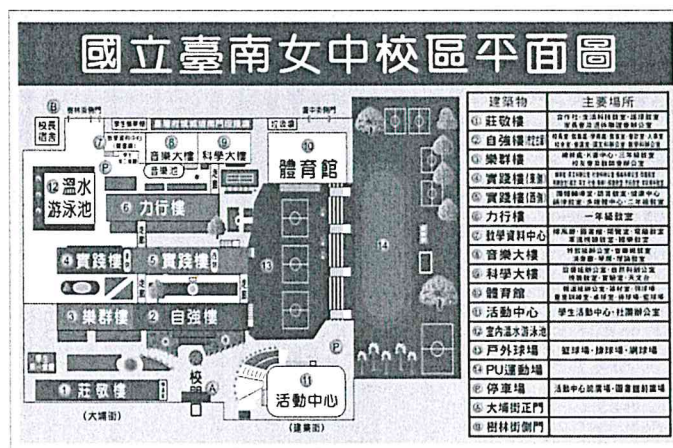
國立臺南女中校區平面圖

B
校長宿舍
樹林街側門
學生機車棚
臺南市南區區民活動中心
防災塔
臺中市側門
⑦
⑧ 音樂大樓
音樂池
⑨ 科學大樓
⑩ 體育館
⑫ 溫水游泳池
⑥ 力行樓
④ 實踐樓
⑤ 實踐樓
⑬
⑭
③ 樂群樓
② 自強樓
P
P
① 莊敬樓
校門 A
⑪ 活動中心
（大埔街）
（建業街）

| 建築物 | 主要場所 |
|---|---|
| ① 莊敬樓 | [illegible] |
| ② 自強樓 | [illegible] |
| ③ 樂群樓 | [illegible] |
| ④ 實踐樓 | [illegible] |
| ⑤ 實踐樓 | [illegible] |
| ⑥ 力行樓 | 一年級教室 |
| ⑦ 數學資料中心 | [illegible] |
| ⑧ 音樂大樓 | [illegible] |
| ⑨ 科學大樓 | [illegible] |
| ⑩ 體育館 | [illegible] |
| ⑪ 活動中心 | 學生活動中心、社團辦公室 |
| ⑫ 室內溫水游泳池 | |
| ⑬ 戶外球場 | 籃球場、排球場、網球場 |
| ⑭ PU運動場 | |
| Ⓟ 停車場 | 活動中心旁停車場、圖書館前停車場 |
| Ⓐ 大埔街正門 | |
| Ⓑ 樹林街側門 | |